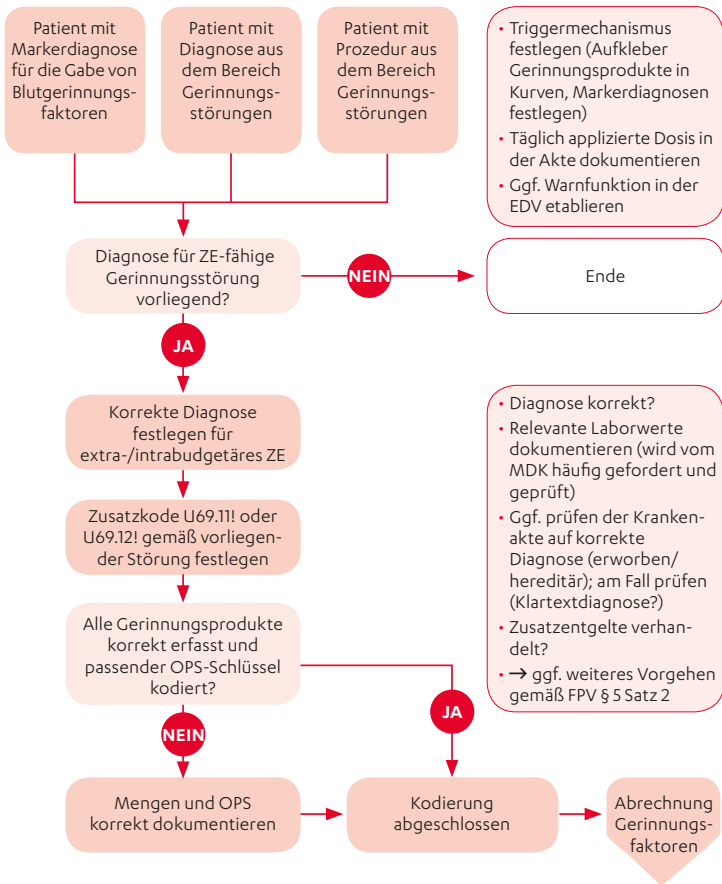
Patient mit Markerdiagnose für die Gabe von Blutgerinnungsfaktoren

Patient mit Diagnose aus dem Bereich Gerinnungsstörungen

Patient mit Prozedur aus dem Bereich Gerinnungsstörungen

• Triggermechanismus festlegen (Aufkleber Gerinnungsprodukte in Kurven, Markerdiagnosen festlegen)
• Täglich applizierte Dosis in der Akte dokumentieren
• Ggf. Warnfunktion in der EDV etablieren

Diagnose für ZE-fähige Gerinnungsstörung vorliegend?

NEIN

Ende

JA

Korrekte Diagnose festlegen für extra-/intrabudgetäres ZE

Zusatzkode U69.11! oder U69.12! gemäß vorliegender Störung festlegen

Alle Gerinnungsprodukte korrekt erfasst und passender OPS-Schlüssel kodiert?

• Diagnose korrekt?
• Relevante Laborwerte dokumentieren (wird vom MDK häufig gefordert und geprüft)
• Ggf. prüfen der Krankenakte auf korrekte Diagnose (erworben/hereditär); am Fall prüfen (Klartextdiagnose?)
• Zusatzentgelte verhandelt?
• → ggf. weiteres Vorgehen gemäß FPV § 5 Satz 2

JA

NEIN

Mengen und OPS korrekt dokumentieren

Kodierung abgeschlossen

Abrechnung Gerinnungsfaktoren